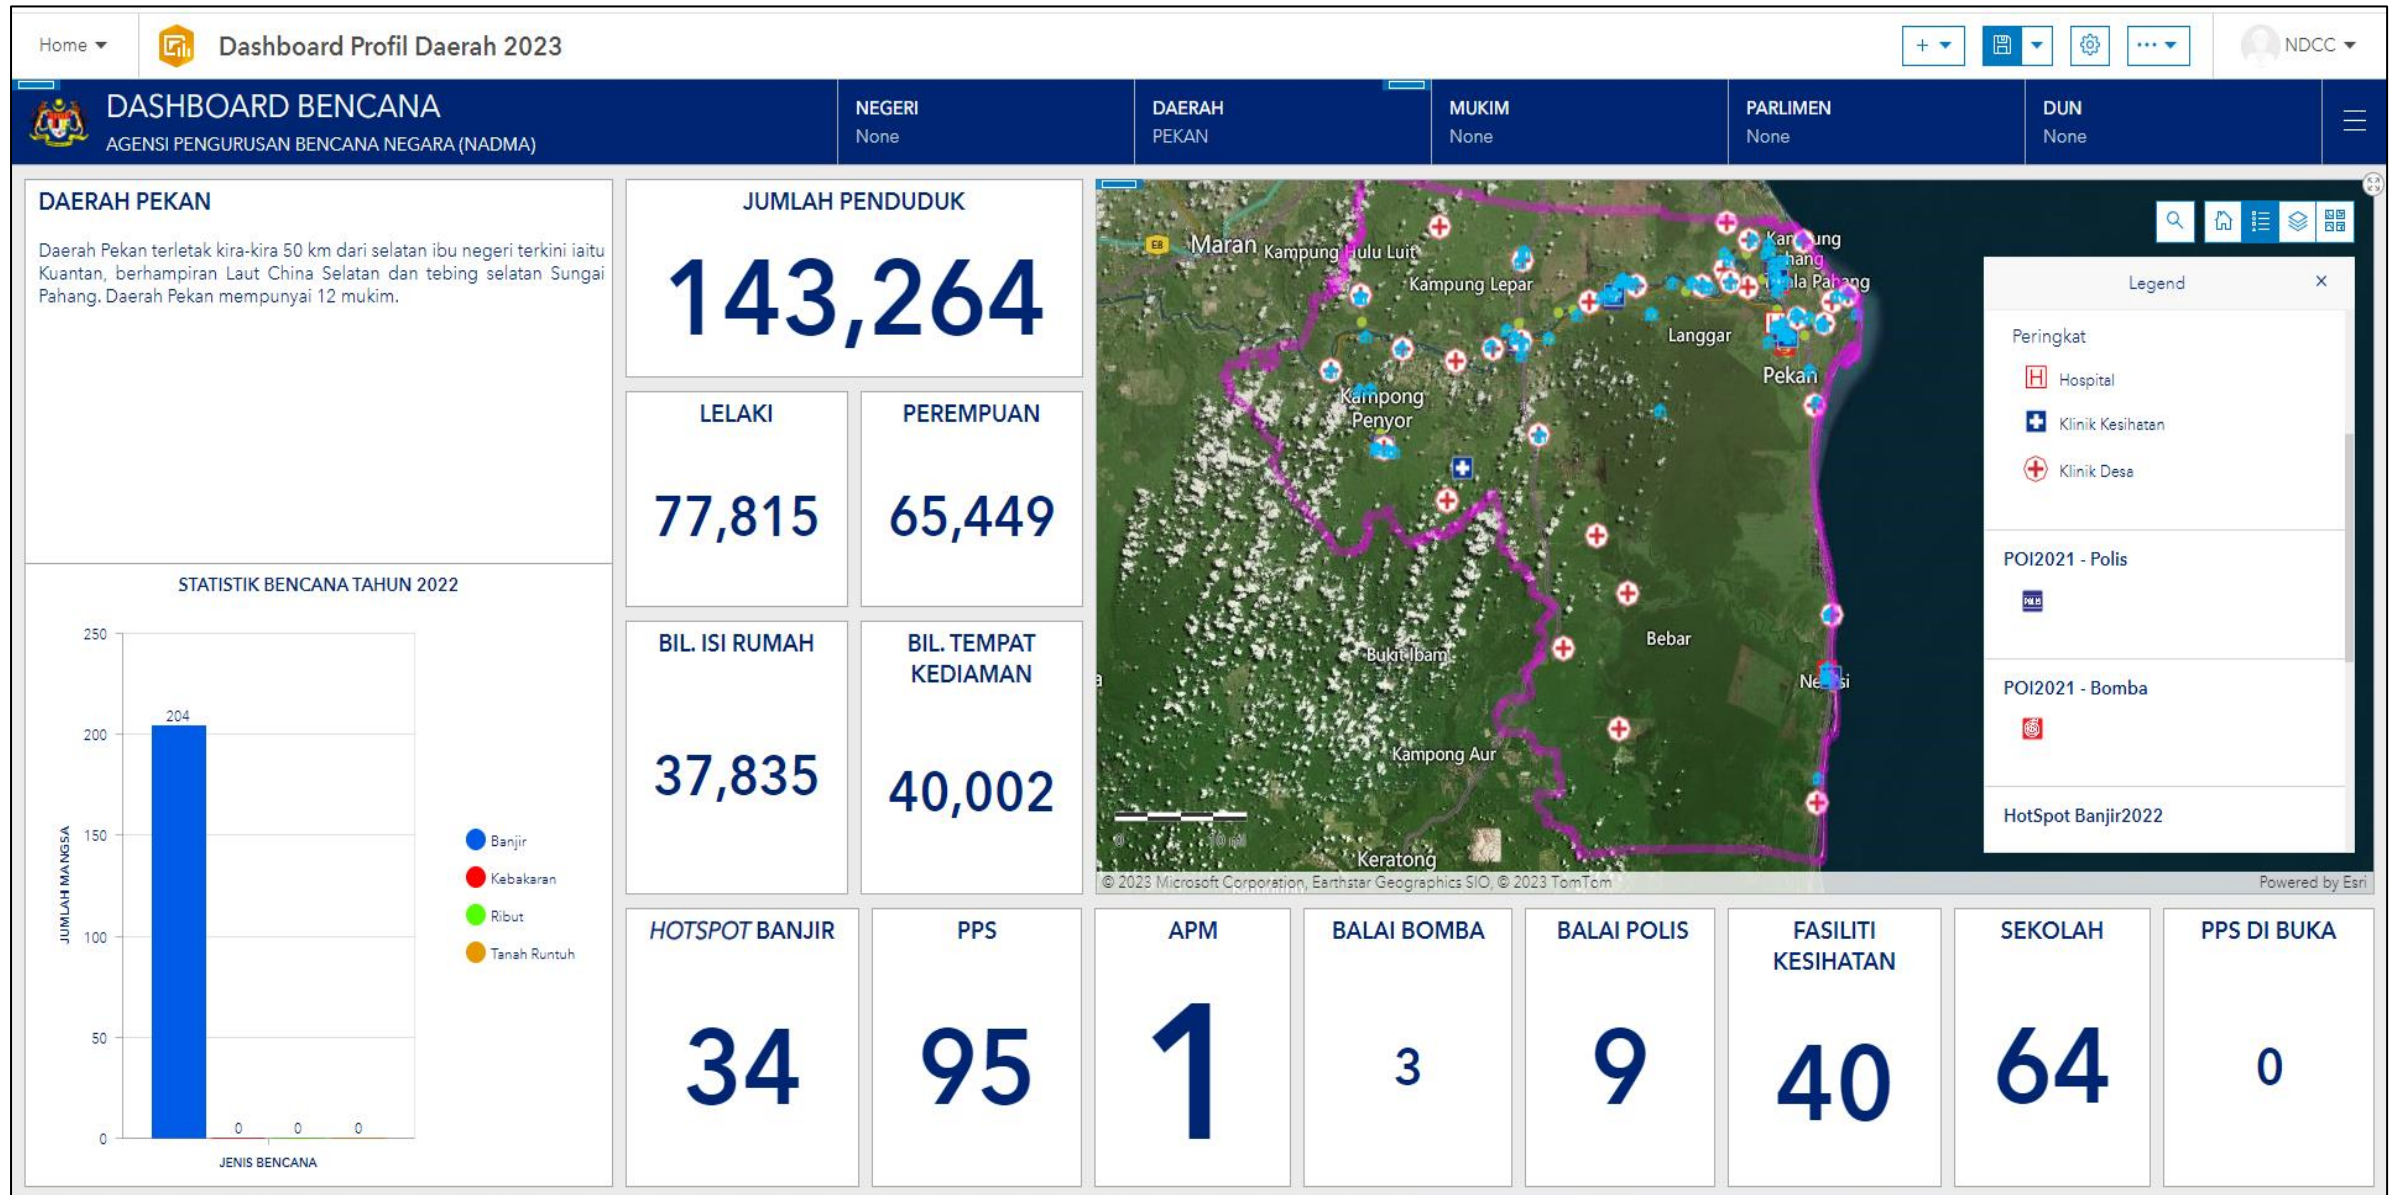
Home ▾ Dashboard Profil Daerah 2023

+ ▾ NDCC ▾

DASHBOARD BENCANA
AGENSI PENGURUSAN BENCANA NEGARA (NADMA)

NEGERI
None

DAERAH
PEKAN

MUKIM
None

PARLIMEN
None

DUN
None

DAERAH PEKAN

Daerah Pekan terletak kira-kira 50 km dari selatan ibu negeri terkini iaitu Kuantan, berhampiran Laut China Selatan dan tebing selatan Sungai Pahang. Daerah Pekan mempunyai 12 mukim.

STATISTIK BENCANA TAHUN 2022

250
200
150
100
50
0
JUMLAH MANGSA
204
0 0 0
JENIS BENCANA
Banjir
Kebakaran
Ribut
Tanah Runtuh

JUMLAH PENDUDUK
143,264

LELAKI
77,815

PEREMPUAN
65,449

BIL. ISI RUMAH
37,835

BIL. TEMPAT KEDIAMAN
40,002

Maran Kampung Hulu Luit Kampung Lepar Kampung Pahang Kuala Pahang Langgar Pekan Kampong Penyor Bebar Bukit Ibam Nenasi Kampong Aur Keratong

Legend ×
Peringkat
Hospital
Klinik Kesihatan
Klinik Desa
POI2021 - Polis
POI2021 - Bomba
HotSpot Banjir2022

© 2023 Microsoft Corporation, Earthstar Geographics SIO, © 2023 TomTom
Powered by Esri

HOTSPOT BANJIR
34

PPS
95

APM
1

BALAI BOMBA
3

BALAI POLIS
9

FASILITI KESIHATAN
40

SEKOLAH
64

PPS DI BUKA
0